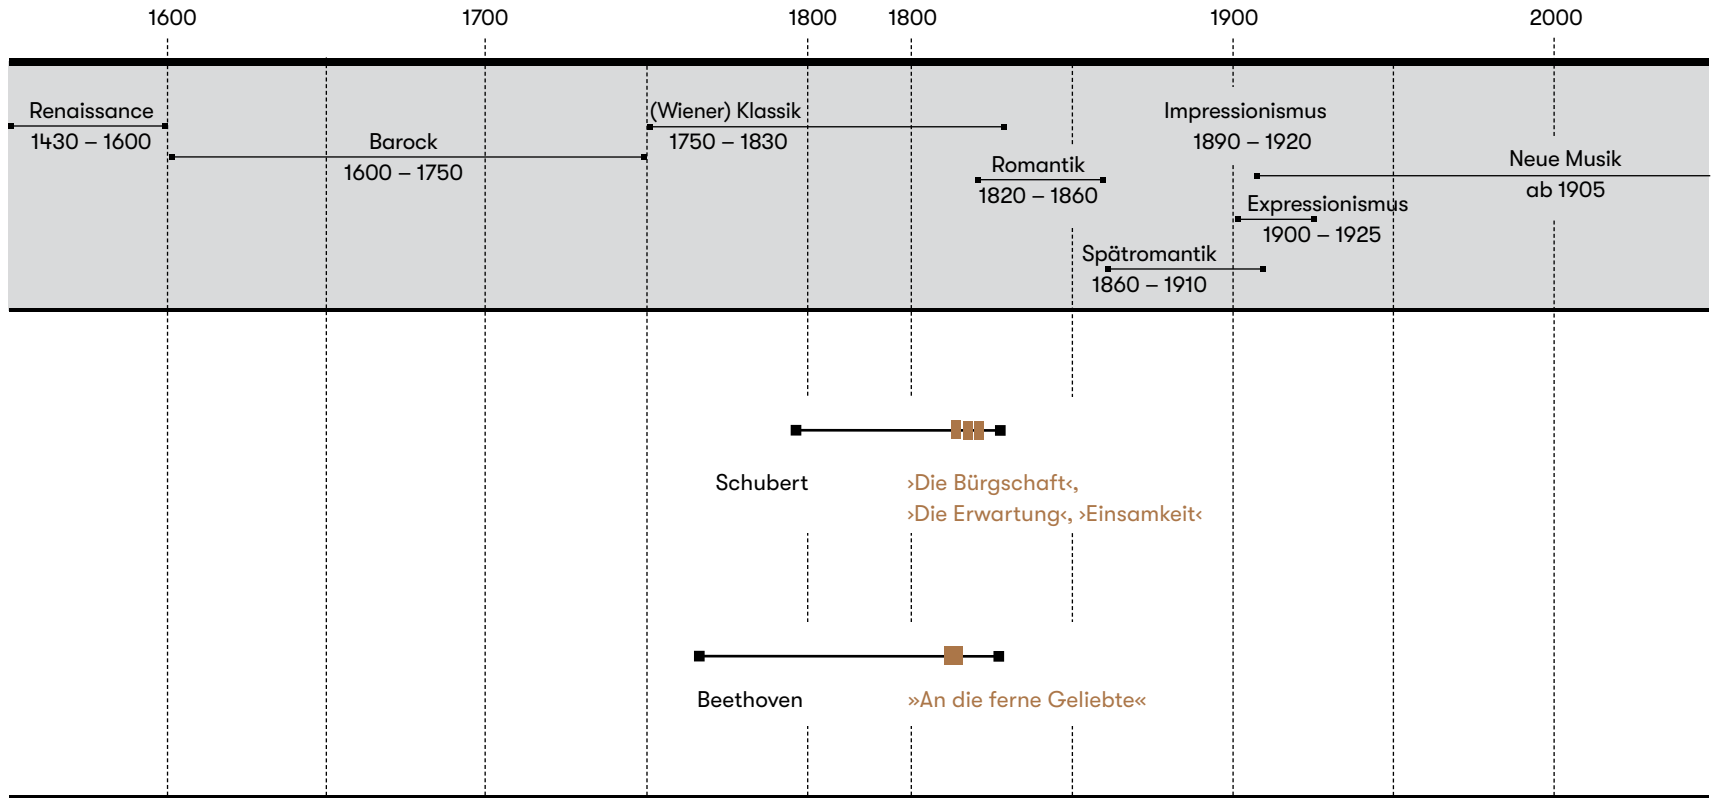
1600 1700 1800 1800 1900 2000

Renaissance
1430 – 1600

Barock
1600 – 1750

(Wiener) Klassik
1750 – 1830

Romantik
1820 – 1860

Impressionismus
1890 – 1920

Neue Musik
ab 1905

Expressionismus
1900 – 1925

Spätromantik
1860 – 1910

Schubert
›Die Bürgschaft‹,
›Die Erwartung‹, ›Einsamkeit‹

Beethoven
»An die ferne Geliebte«